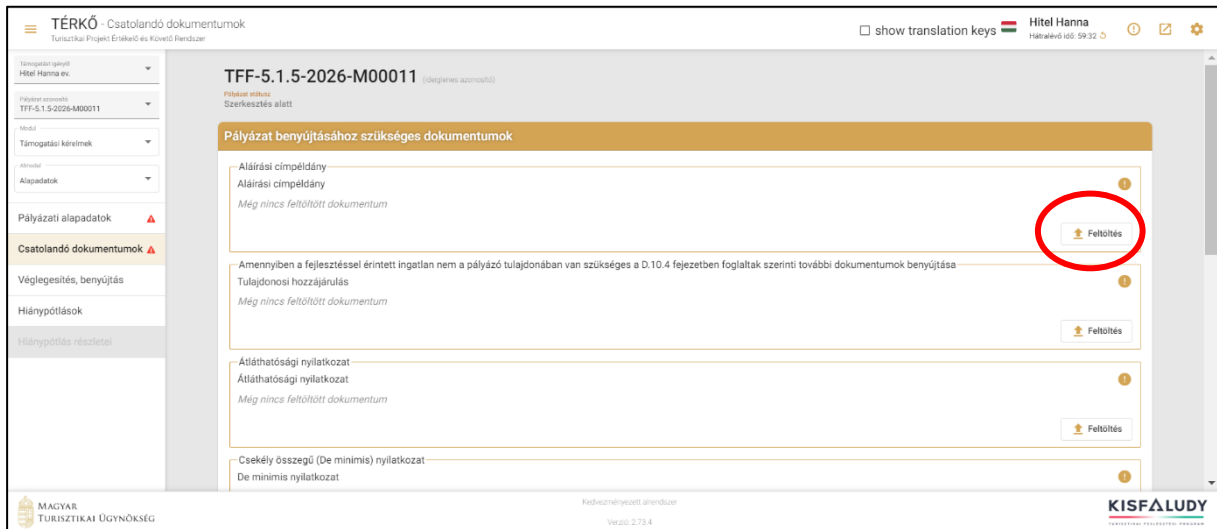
TÉRKŐ - Csatolandó dokumentumok
Turisztikai Projekt Értékelő és Követő Rendszer

show translation keys

Hitel Hanna
Hátralévő idő: 59:32

Támogatást igénylő
Hitel Hanna ev.

Pályázat azonosító
TFF-5.1.5-2026-M00011

Modul
Támogatási kérelmek

Almodul
Alapadatok

Pályázati alapadatok

Csatolandó dokumentumok

Véglegesítés, benyújtás

Hiánypótlások

Hiánypótlás részletei

TFF-5.1.5-2026-M00011 (ideiglenes azonosító)
Pályázat státusz
Szerkesztés alatt

Pályázat benyújtásához szükséges dokumentumok

Aláírási címpéldány
Aláírási címpéldány
Még nincs feltöltött dokumentum
Feltöltés

Amennyiben a fejlesztéssel érintett ingatlan nem a pályázó tulajdonában van szükséges a D.10.4 fejezetben foglaltak szerinti további dokumentumok benyújtása
Tulajdonosi hozzájárulás
Még nincs feltöltött dokumentum
Feltöltés

Átláthatósági nyilatkozat
Átláthatósági nyilatkozat
Még nincs feltöltött dokumentum
Feltöltés

Csekély összegű (De minimis) nyilatkozat
De minimis nyilatkozat

Magyar Turisztikai Ügynökség

Kedvezményezett alrendszer
Verzió: 2.73.4

KISFALUDY
TURISZTIKAI FEJLESZTÉSI PROGRAM